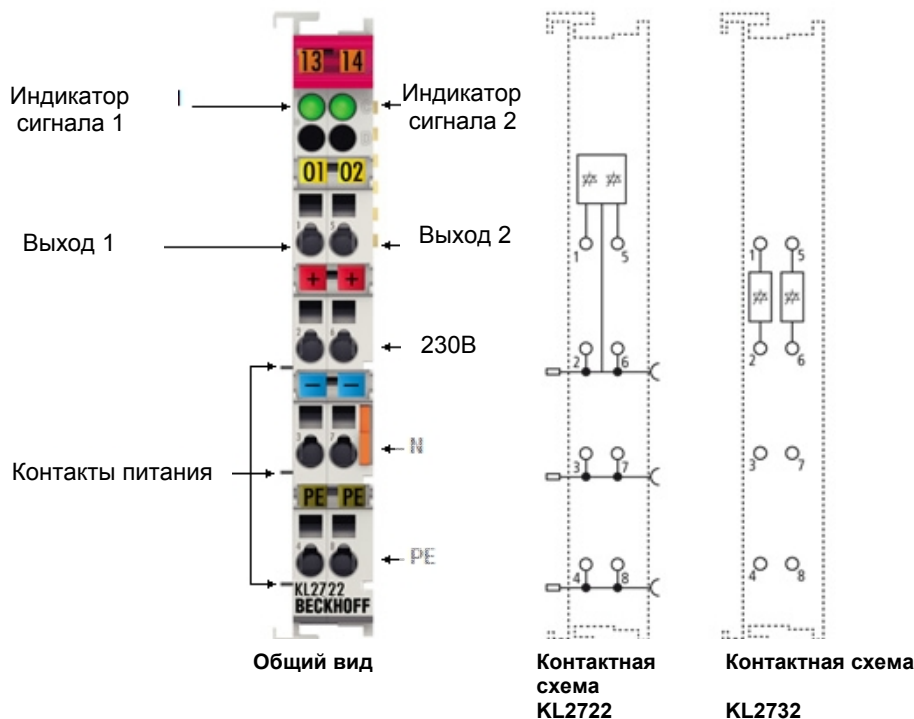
13 14

Индикатор сигнала 1

Индикатор сигнала 2

01 02

Выход 1

Выход 2

+ +

230В

– –

N

Контакты питания

PE PE

PE

KL2722
BECKHOFF

1 5
2 6
3 7
4 8

1 5
2 6
3 7
4 8

Общий вид

Контактная схема KL2722

Контактная схема KL2732